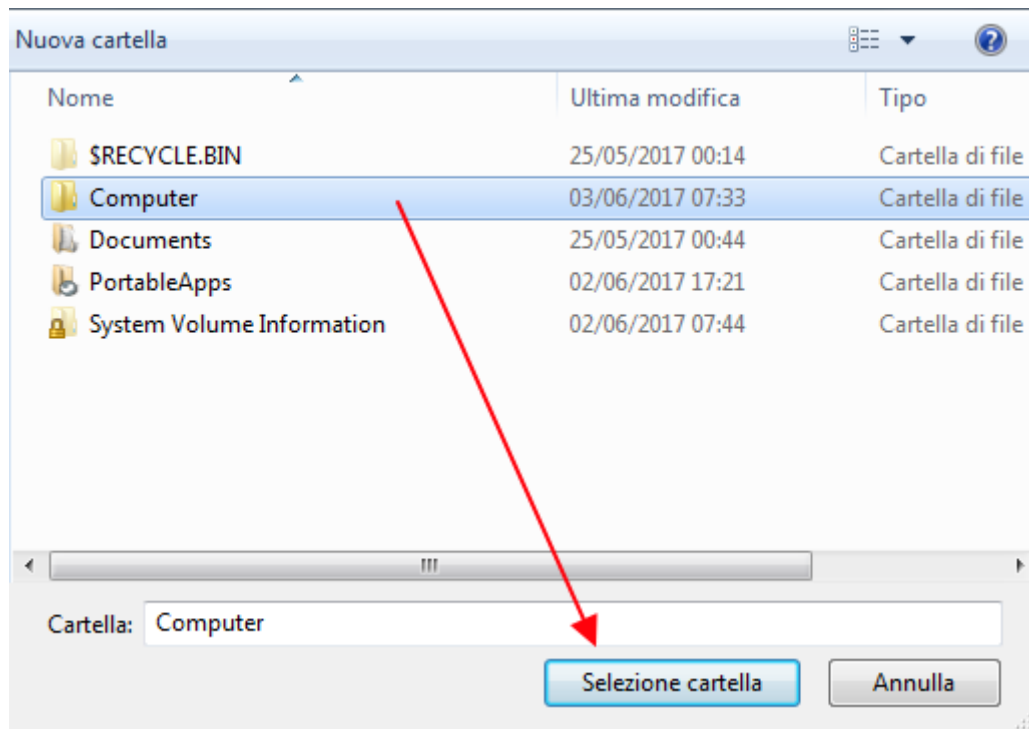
Nuova cartella

| Nome | Ultima modifica | Tipo |
|---|---|---|
| $RECYCLE.BIN | 25/05/2017 00:14 | Cartella di file |
| Computer | 03/06/2017 07:33 | Cartella di file |
| Documents | 25/05/2017 00:44 | Cartella di file |
| PortableApps | 02/06/2017 17:21 | Cartella di file |
| System Volume Information | 02/06/2017 07:44 | Cartella di file |

Cartella: Computer

Selezione cartella

Annulla